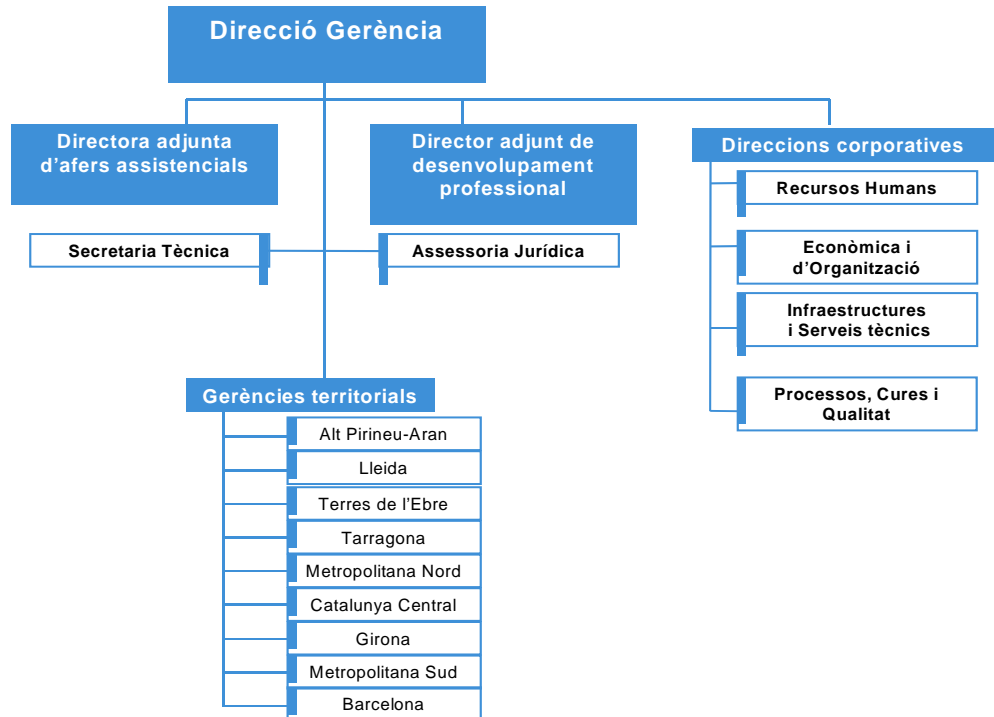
Direcció Gerència

Directora adjunta d'afers assistencials

Director adjunt de desenvolupament professional

Direccions corporatives

Secretaria Tècnica

Assessoria Jurídica

Recursos Humans

Econòmica i d'Organització

Infraestructures i Serveis tècnics

Processos, Cures i Qualitat

Gerències territorials

Alt Pirineu-Aran

Lleida

Terres de l'Ebre

Tarragona

Metropolitana Nord

Catalunya Central

Girona

Metropolitana Sud

Barcelona